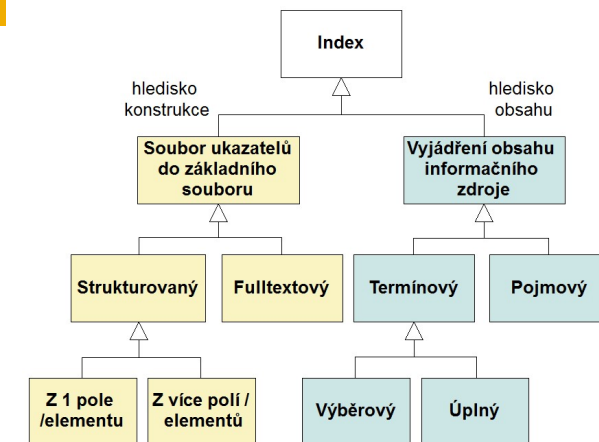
Index

hledisko konstrukce

hledisko obsahu

Soubor ukazatelů do základního souboru

Vyjádření obsahu informačního zdroje

Strukturovaný

Fulltextový

Termínový

Pojmový

Z 1 pole /elementu

Z více polí / elementů

Výběrový

Úplný